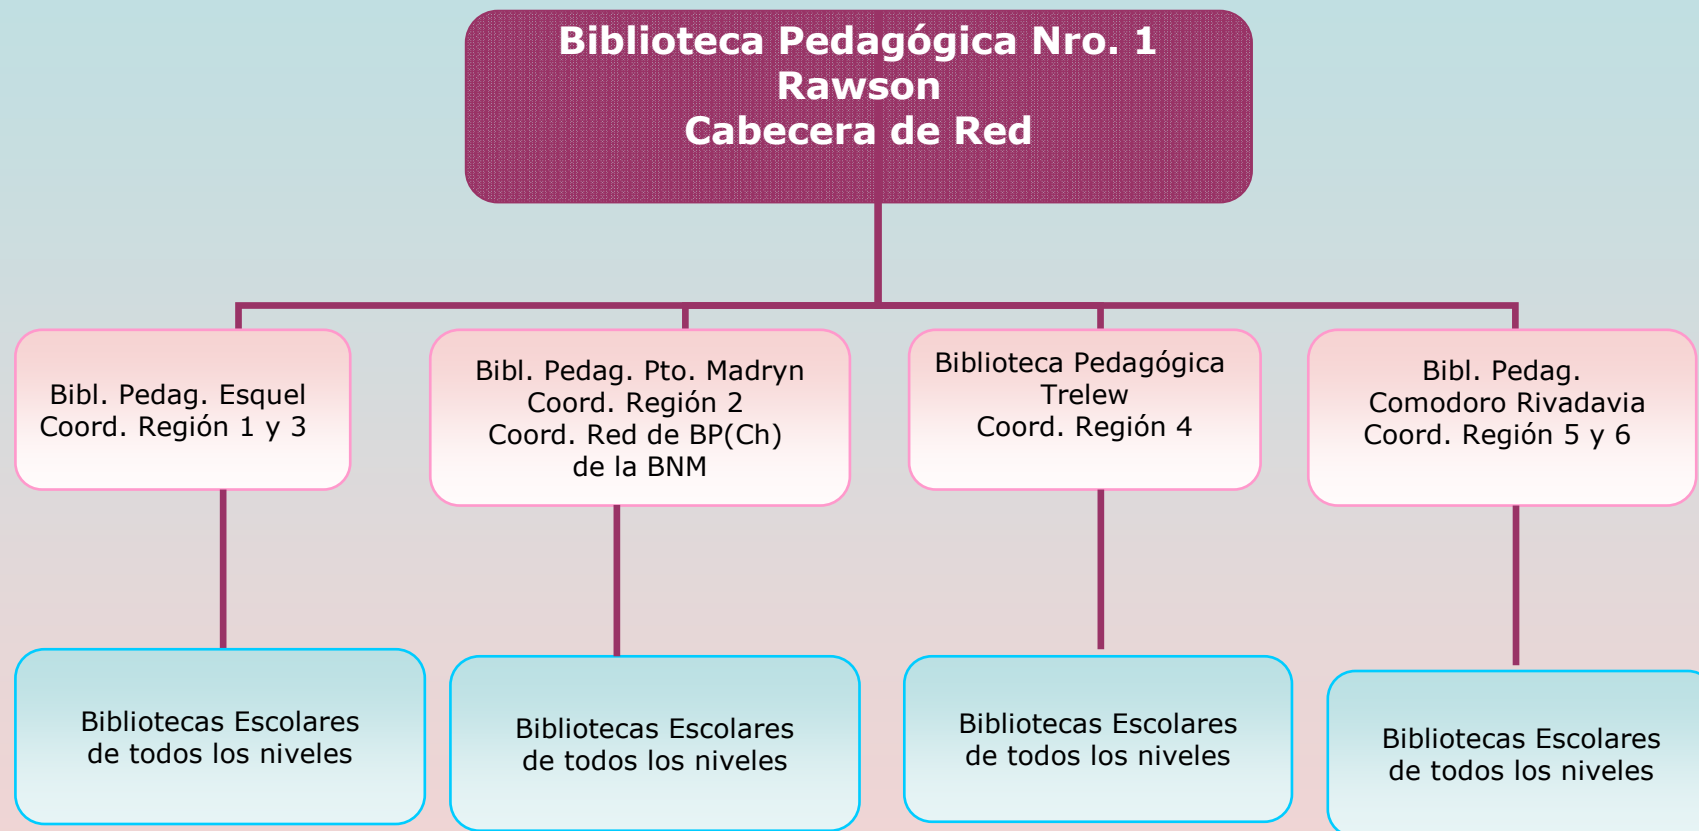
Biblioteca Pedagógica Nro. 1
Rawson
Cabecera de Red

Bibl. Pedag. Esquel
Coord. Región 1 y 3

Bibl. Pedag. Pto. Madryn
Coord. Región 2
Coord. Red de BP(Ch)
de la BNM

Biblioteca Pedagógica
Trelew
Coord. Región 4

Bibl. Pedag.
Comodoro Rivadavia
Coord. Región 5 y 6

Bibliotecas Escolares
de todos los niveles

Bibliotecas Escolares
de todos los niveles

Bibliotecas Escolares
de todos los niveles

Bibliotecas Escolares
de todos los niveles